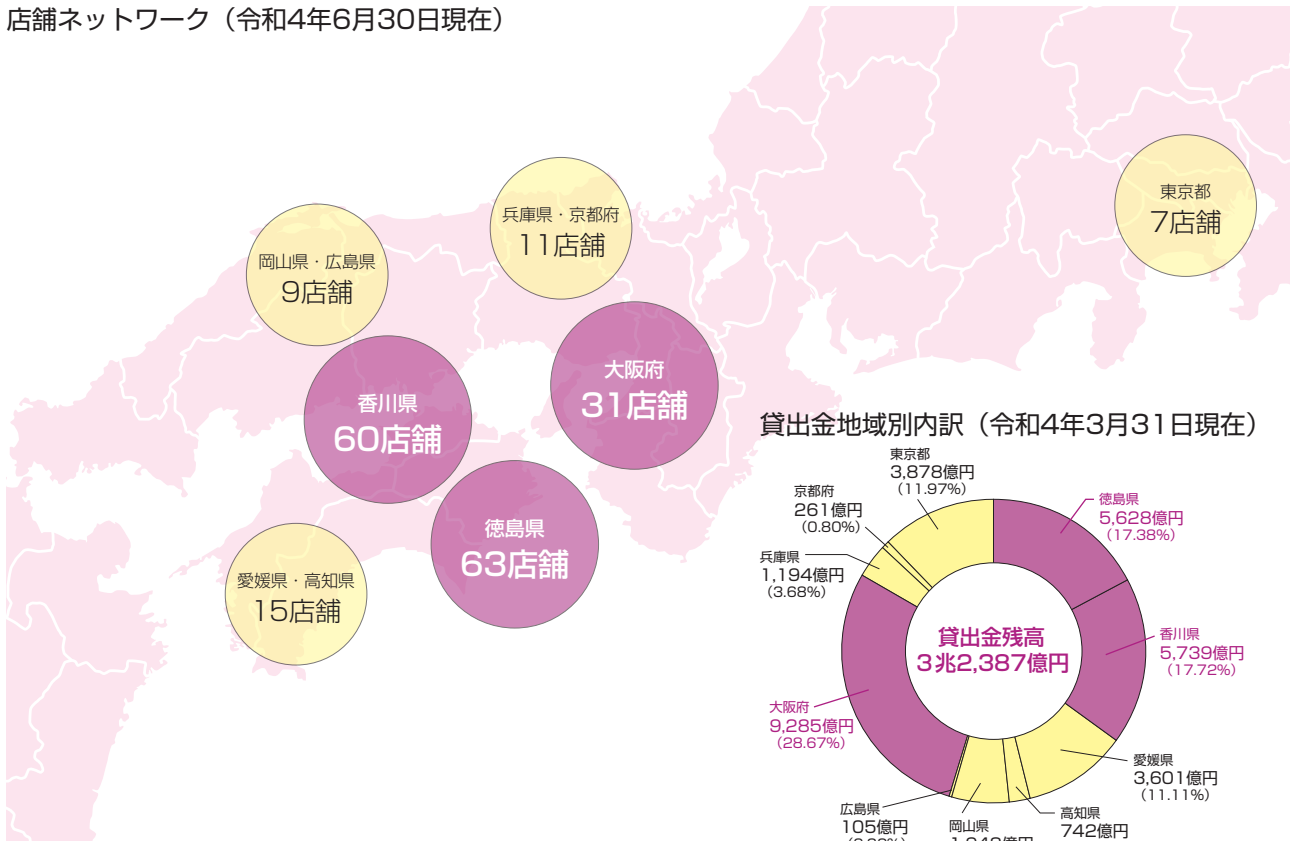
店舗ネットワーク（令和4年6月30日現在）

兵庫県・京都府
11店舗

岡山県・広島県
9店舗

東京都
7店舗

大阪府
31店舗

香川県
60店舗

徳島県
63店舗

愛媛県・高知県
15店舗

貸出金地域別内訳（令和4年3月31日現在）

東京都
3,878億円
（11.97%）

京都府
261億円
（0.80%）

兵庫県
1,194億円
（3.68%）

徳島県
5,628億円
（17.38%）

香川県
5,739億円
（17.72%）

貸出金残高
3兆2,387億円

大阪府
9,285億円
（28.67%）

愛媛県
3,601億円
（11.11%）

広島県
105億円
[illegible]

岡山県
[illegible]

高知県
742億円